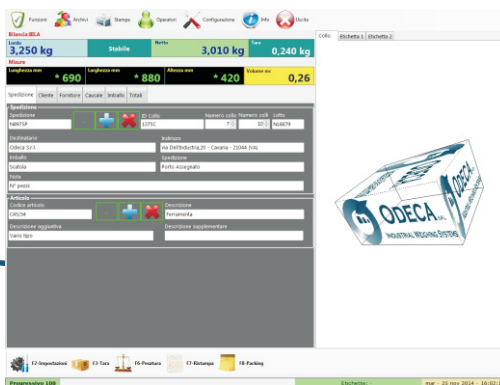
Funzioni Archivi Stampa Operatori Configurazione Info Uscita

Bilancia BILA

Lordo
3,250 kg

Stabile

Netto
3,010 kg

Tara
0,240 kg

Misure

Lunghezza mm
* 690

Larghezza mm
* 880

Altezza mm
* 420

Volume mc
0,26

Spedizione Cliente Fornitore Causale Imballo Totali

Spedizione

Spedizione
NB0719

ID Collo
1075C

Numero collo
7

Numero colli
30

Lotto
NB0879

Destinatario
Odeca S.r.l.

Indirizzo
via Dell'Industria,20 - Cavaria - 21044 (VA)

Imballo
Scatola

Spedizione
Porto Assegnato

Note
N° pezzi

Articolo

Codice articolo
OA5256

Descrizione
Ferramenta

Descrizione aggiuntiva
Vario tipo

Descrizione supplementare

Collo Etichetta 1 Etichetta 2

ODECA S.r.l.
INDUSTRIAL WEIGHING SYSTEMS

F2-Impostazioni F3-Tara F6-Pesatura F7-Ristampa F8-Packing

Progressivo 108

Etichetta: ...

mar - 25 nov 2014 - 16:02